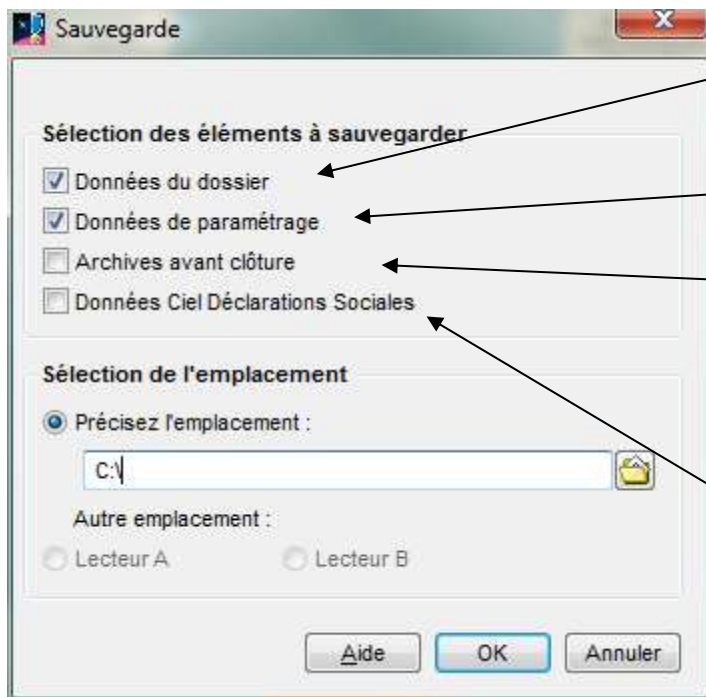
Sauvegarde

Sélection des éléments à sauvegarder

Données du dossier

Données de paramétrage

Archives avant clôture

Données Ciel Déclarations Sociales

Sélection de l'emplacement

Précisez l'emplacement :

C:\

Autre emplacement :

Lecteur A

Lecteur B

Aide

OK

Annuler